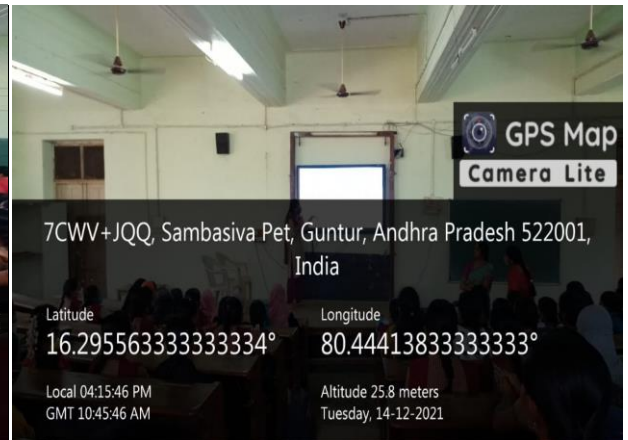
GPS Map
Camera Lite

7CWV+JQQ, Sambasiva Pet, Guntur, Andhra Pradesh 522001, India

Latitude
16.295563333333334°

Longitude
80.44413833333333°

Local 04:15:46 PM
GMT 10:45:46 AM

Altitude 25.8 meters
Tuesday, 14-12-2021